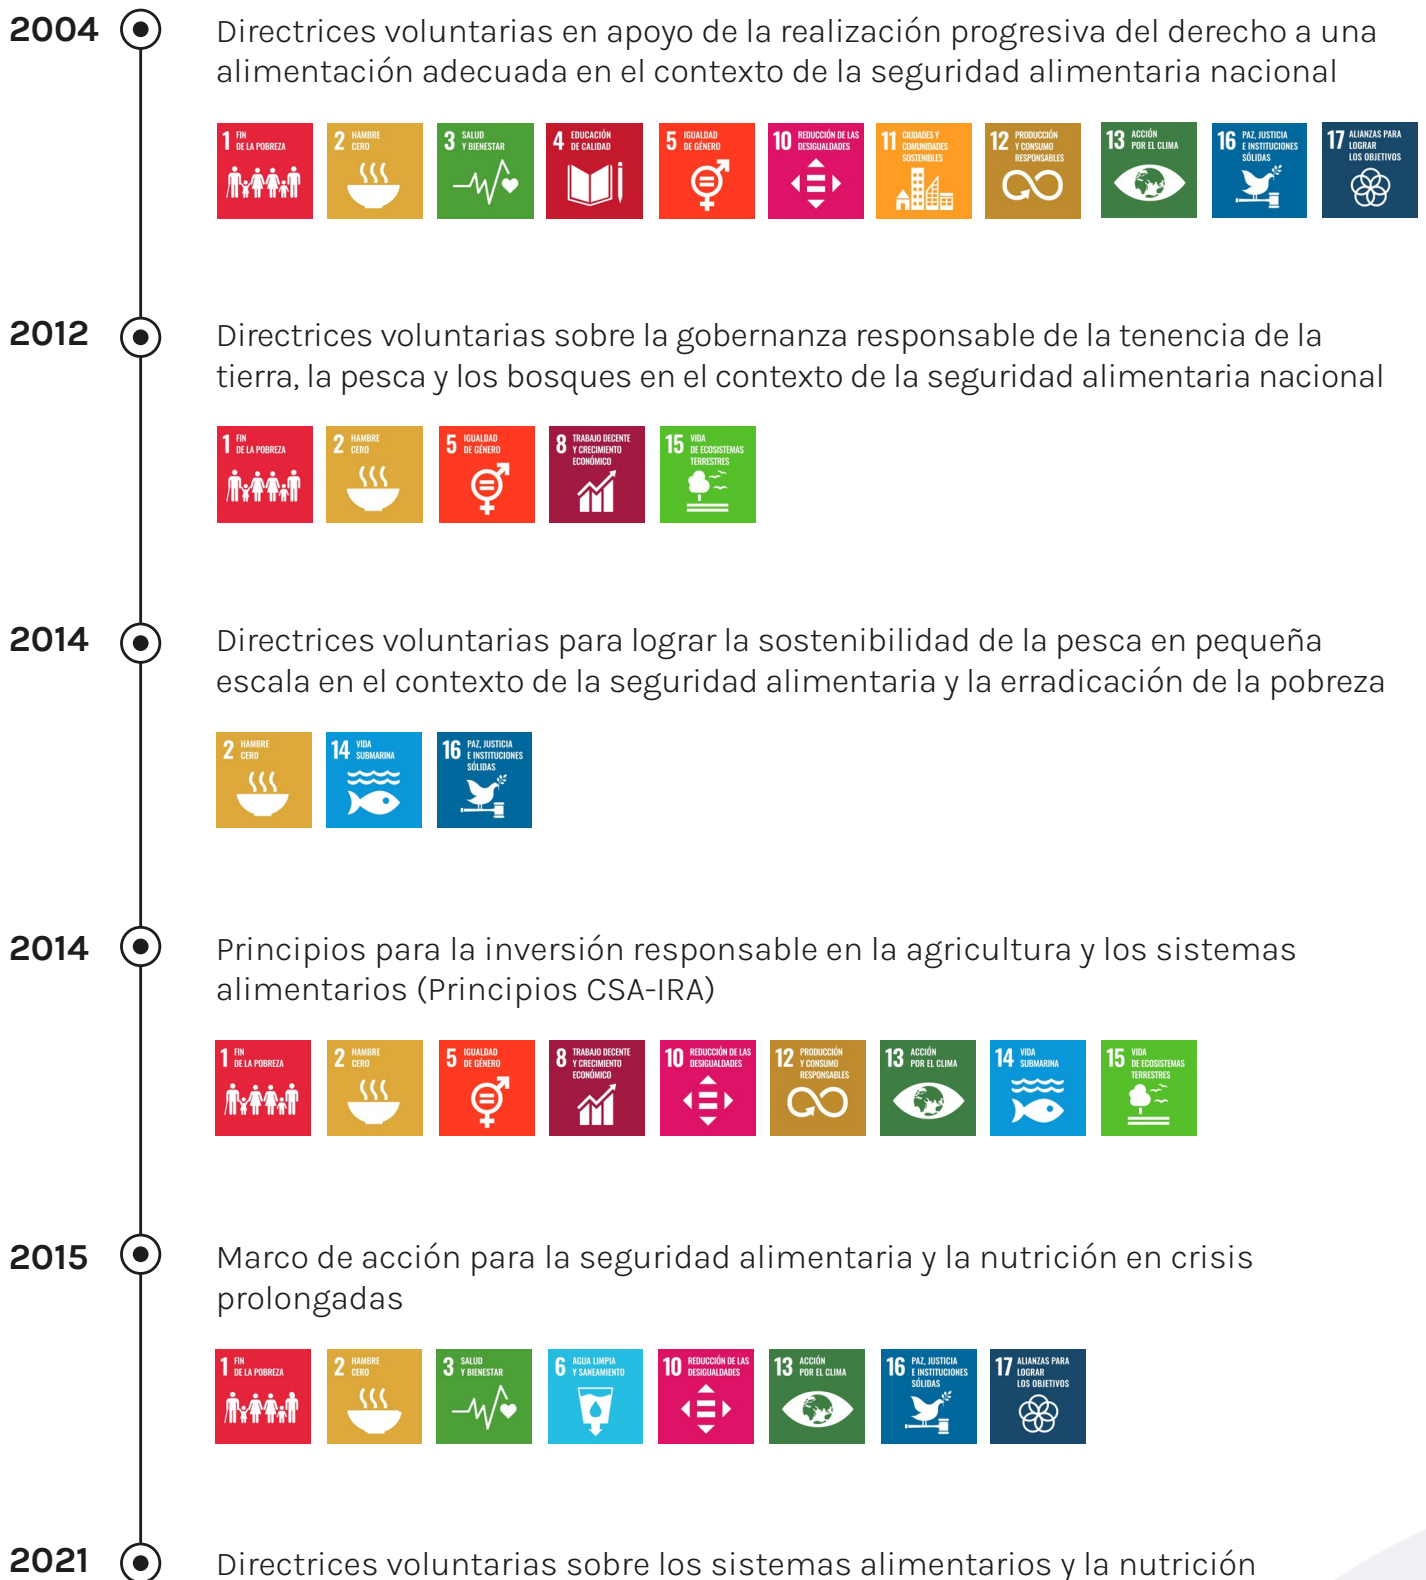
2004

Directrices voluntarias en apoyo de la realización progresiva del derecho a una alimentación adecuada en el contexto de la seguridad alimentaria nacional

1 FIN DE LA POBREZA
2 HAMBRE CERO
3 SALUD Y BIENESTAR
4 EDUCACIÓN DE CALIDAD
5 IGUALDAD DE GÉNERO
10 REDUCCIÓN DE LAS DESIGUALDADES
11 CIUDADES Y COMUNIDADES SOSTENIBLES
12 PRODUCCIÓN Y CONSUMO RESPONSABLES
13 ACCIÓN POR EL CLIMA
16 PAZ, JUSTICIA E INSTITUCIONES SÓLIDAS
17 ALIANZAS PARA LOGRAR LOS OBJETIVOS

2012

Directrices voluntarias sobre la gobernanza responsable de la tenencia de la tierra, la pesca y los bosques en el contexto de la seguridad alimentaria nacional

1 FIN DE LA POBREZA
2 HAMBRE CERO
5 IGUALDAD DE GÉNERO
8 TRABAJO DECENTE Y CRECIMIENTO ECONÓMICO
15 VIDA DE ECOSISTEMAS TERRESTRES

2014

Directrices voluntarias para lograr la sostenibilidad de la pesca en pequeña escala en el contexto de la seguridad alimentaria y la erradicación de la pobreza

2 HAMBRE CERO
14 VIDA SUBMARINA
16 PAZ, JUSTICIA E INSTITUCIONES SÓLIDAS

2014

Principios para la inversión responsable en la agricultura y los sistemas alimentarios (Principios CSA-IRA)

1 FIN DE LA POBREZA
2 HAMBRE CERO
5 IGUALDAD DE GÉNERO
8 TRABAJO DECENTE Y CRECIMIENTO ECONÓMICO
10 REDUCCIÓN DE LAS DESIGUALDADES
12 PRODUCCIÓN Y CONSUMO RESPONSABLES
13 ACCIÓN POR EL CLIMA
14 VIDA SUBMARINA
15 VIDA DE ECOSISTEMAS TERRESTRES

2015

Marco de acción para la seguridad alimentaria y la nutrición en crisis prolongadas

1 FIN DE LA POBREZA
2 HAMBRE CERO
3 SALUD Y BIENESTAR
6 AGUA LIMPIA Y SANEAMIENTO
10 REDUCCIÓN DE LAS DESIGUALDADES
13 ACCIÓN POR EL CLIMA
16 PAZ, JUSTICIA E INSTITUCIONES SÓLIDAS
17 ALIANZAS PARA LOGRAR LOS OBJETIVOS

2021

Directrices voluntarias sobre los sistemas alimentarios y la nutrición